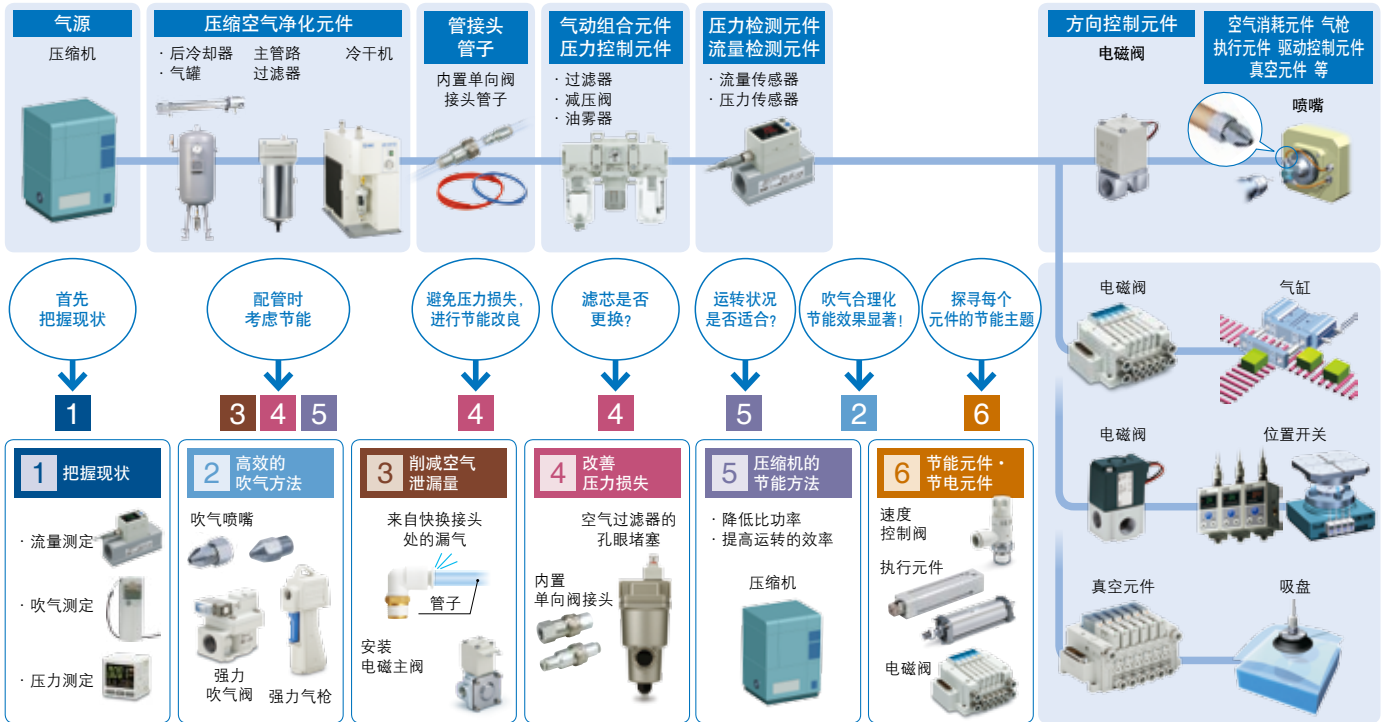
气源
压缩机

压缩空气净化元件
· 后冷却器
· 气罐
主管路过滤器
冷干机

管接头管子
内置单向阀接头管子

气动组合元件
压力控制元件
· 过滤器
· 减压阀
· 油雾器

压力检测元件
流量检测元件
· 流量传感器
· 压力传感器

方向控制元件
电磁阀

空气消耗元件 气枪
执行元件 驱动控制元件
真空元件 等
喷嘴

首先把握现状
1

配管时考虑节能
3 4 5

避免压力损失，进行节能改良
4

滤芯是否更换？
4

运转状况是否适合？
5

吹气合理化节能效果显著！
2

探寻每个元件的节能主题
6

电磁阀
气缸
电磁阀
位置开关
真空元件
吸盘

1 把握现状
· 流量测定
· 吹气测定
· 压力测定

2 高效的吹气方法
吹气喷嘴
强力吹气阀
强力气枪

3 削减空气泄漏量
来自快换接头处的漏气
管子
安装电磁主阀

4 改善压力损失
空气过滤器的孔眼堵塞
内置单向阀接头

5 压缩机的节能方法
· 降低比功率
· 提高运转的效率
压缩机

6 节能元件·节电元件
速度控制阀
执行元件
电磁阀